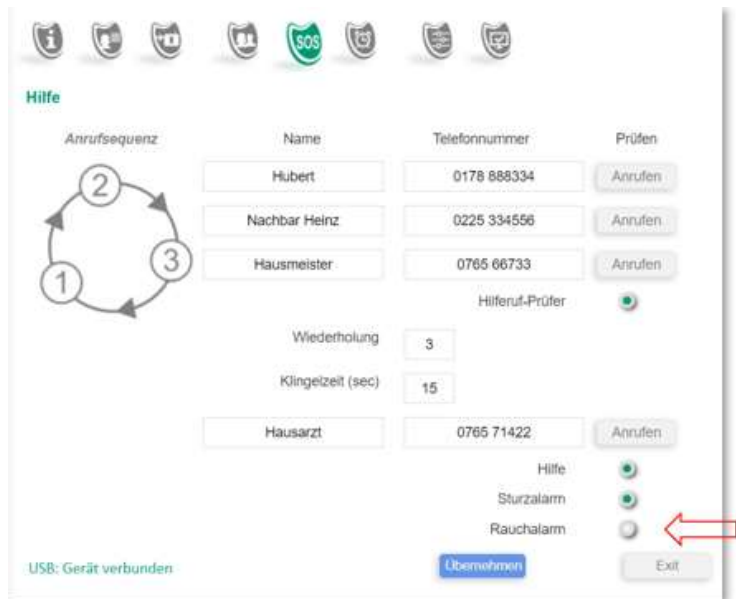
SOS

Hilfe

Anrufsequenz

2

3

1

| Name | Telefonnummer | Prüfen |
|---|---|---|
| Hubert | 0178 888334 | Anrufen |
| Nachbar Heinz | 0225 334556 | Anrufen |
| Hausmeister | 0765 66733 | Anrufen |

Hilferuf-Prüfer

Wiederholung 3

Klingelzeit (sec) 15

Hausarzt 0765 71422 Anrufen

Hilfe

Sturzalarm

Rauchalarm

USB: Gerät verbunden

Übernehmen

Exit